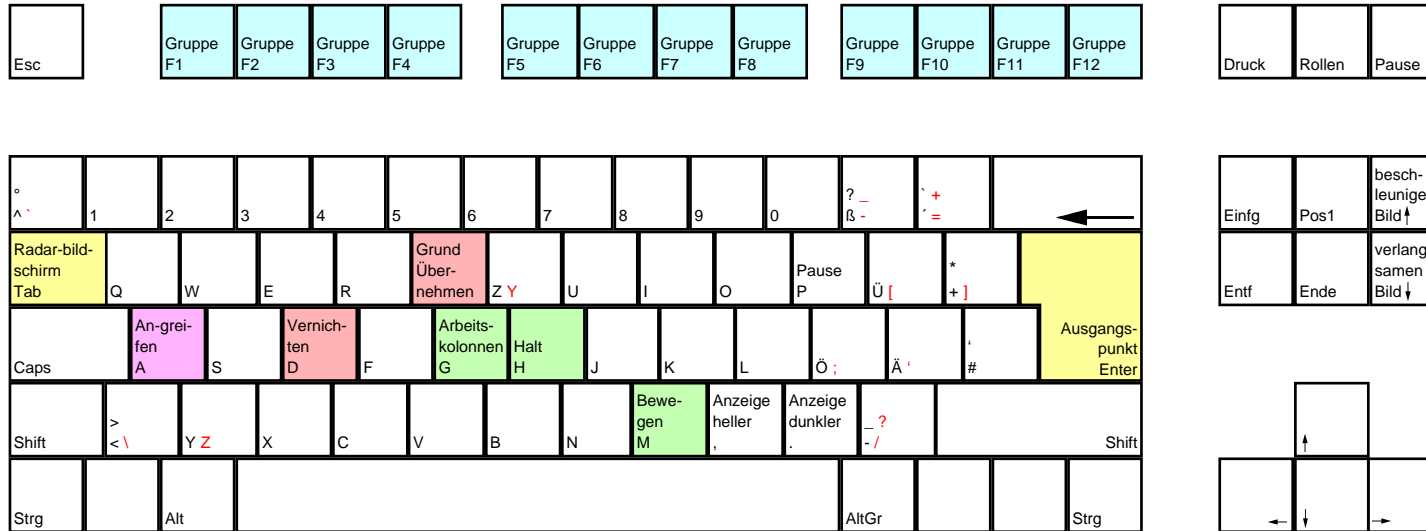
Esc

Gruppe F1 | Gruppe F2 | Gruppe F3 | Gruppe F4 | Gruppe F5 | Gruppe F6 | Gruppe F7 | Gruppe F8 | Gruppe F9 | Gruppe F10 | Gruppe F11 | Gruppe F12

Druck | Rollen | Pause

° ^ ` | 1 | 2 | 3 | 4 | 5 | 6 | 7 | 8 | 9 | 0 | ? _ ß - | ` + ´ = | ←

Einfg | Pos1 | besch-leunigen Bild↑

Radar-bild-schirm Tab | Q | W | E | R | Grund Über-nehmen T | Z Y | U | I | O | Pause P | Ü [ | * + ] | Ausgangs-punkt Enter

Entf | Ende | verlang-samen Bild↓

Caps | An-grei-fen A | S | Vernich-ten D | F | Arbeits-kolonnen G | Halt H | J | K | L | Ö ; | Ä ' | ' #

Shift | > < \ | Y Z | X | C | V | B | N | Bewe-gen M | Anzeige heller , | Anzeige dunkler . | _ ? - / | Shift

Strg | Alt | AltGr | Strg